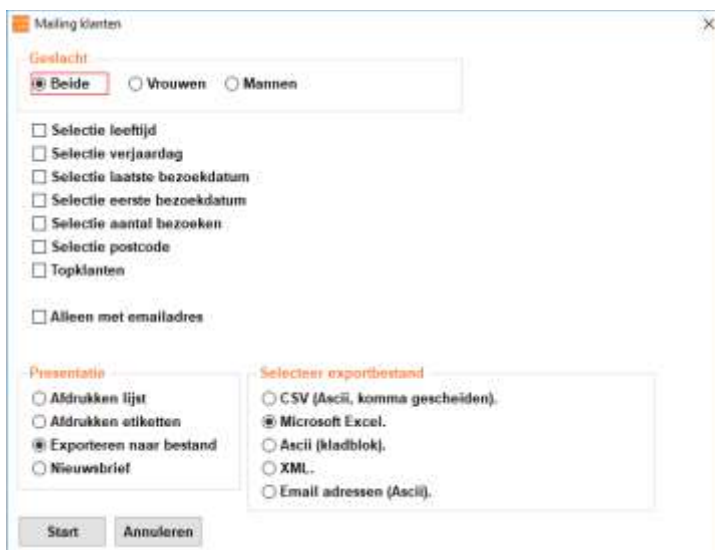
Mailing klanten

×

Geslacht

Beide

Vrouwen

Mannen

Selectie leeftijd

Selectie verjaardag

Selectie laatste bezoekdatum

Selectie eerste bezoekdatum

Selectie aantal bezoeken

Selectie postcode

Topklanten

Alleen met emailadres

Presentatie

Afdrukken lijst

Afdrukken etiketten

Exporteren naar bestand

Nieuwsbrief

Selecteer exportbestand

CSV (Ascii, komma gescheiden).

Microsoft Excel.

Ascii (kladblok).

XML.

Email adressen (Ascii).

Start

Annuleren